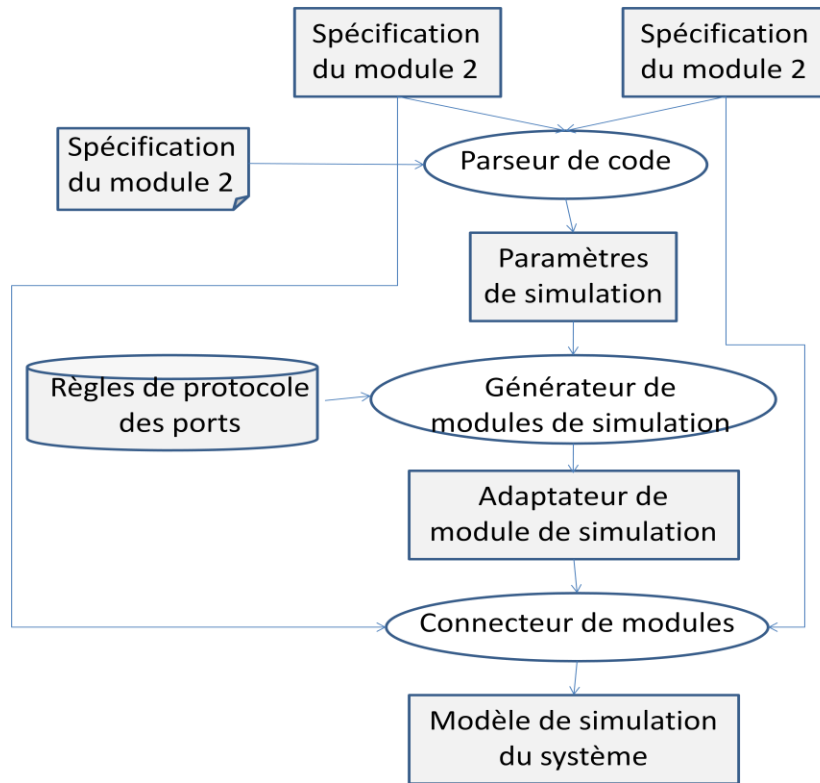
Spécification du module 2

Spécification du module 2

Spécification du module 2

Parseur de code

Paramètres de simulation

Règles de protocole des ports

Générateur de modules de simulation

Adaptateur de module de simulation

Connecteur de modules

Modèle de simulation du système